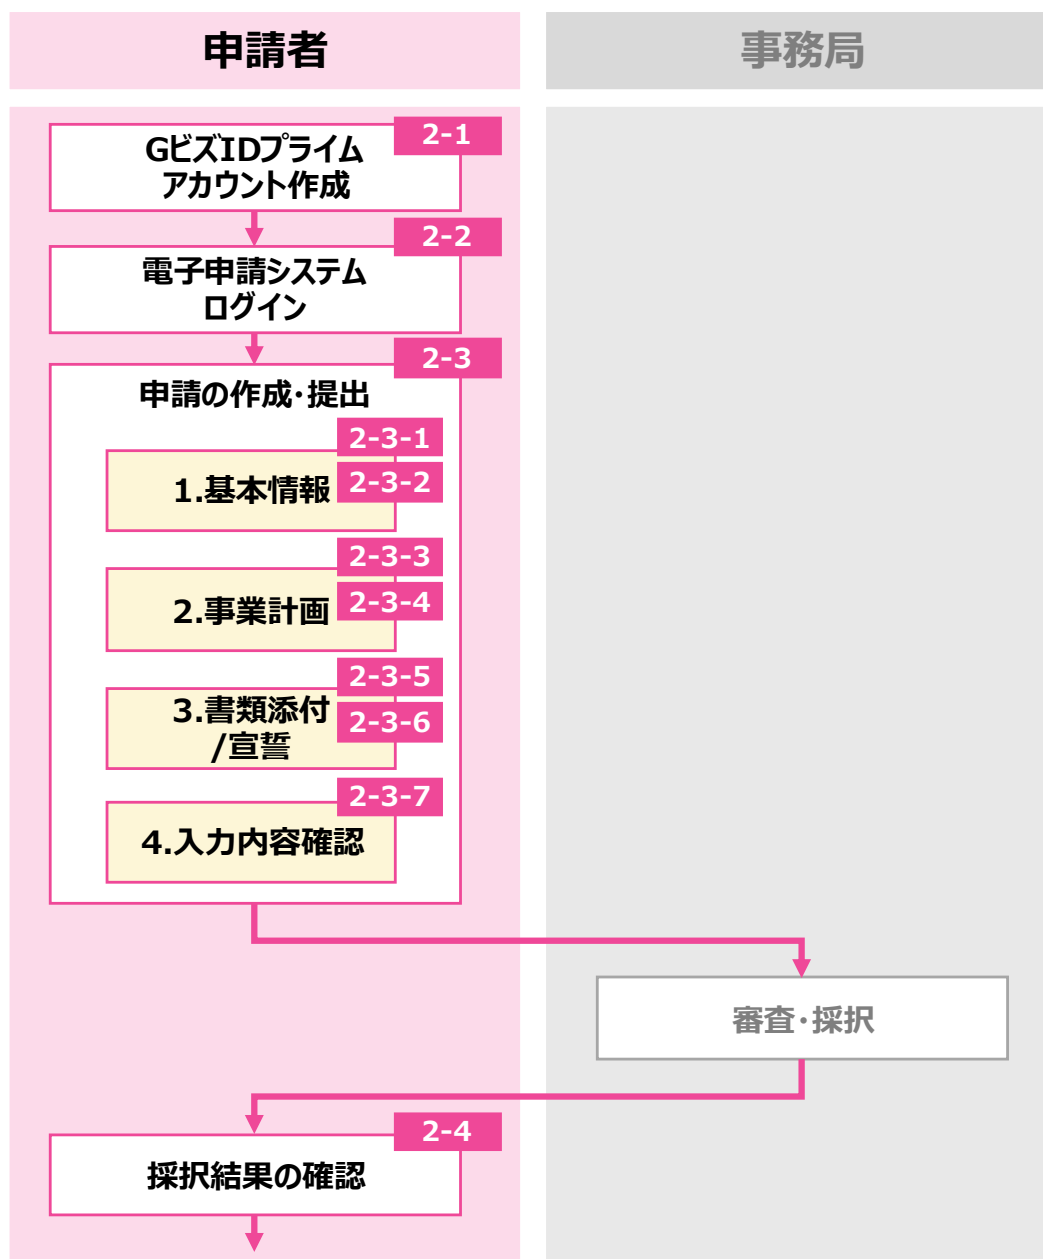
申請者

事務局

2-1
GビズIDプライム
アカウント作成

2-2
電子申請システム
ログイン

2-3
申請の作成・提出

2-3-1
2-3-2
1.基本情報

2-3-3
2-3-4
2.事業計画

2-3-5
2-3-6
3.書類添付
/宣誓

2-3-7
4.入力内容確認

審査・採択

2-4
採択結果の確認